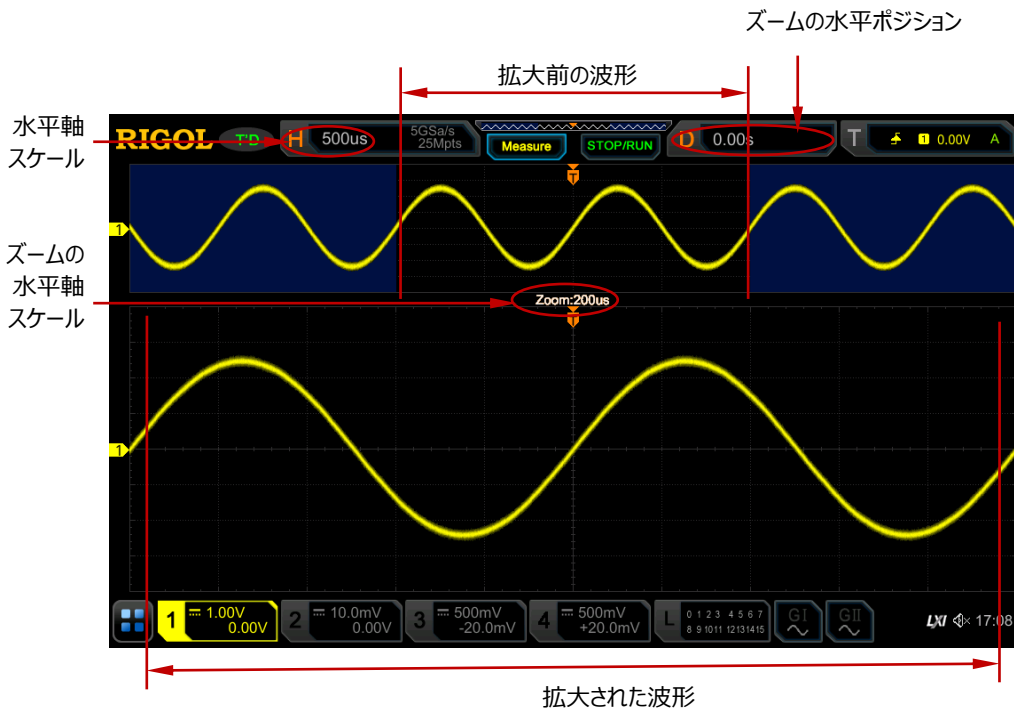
ズームの水平ポジション

拡大前の波形

水平軸
スケール

RIGOL T'D H 500us 5GSa/s 25Mpts Measure STOP/RUN D 0.00s T 1 0.00V A

1

ズームの
水平軸
スケール

Zoom:200us

1

1 1.00V 0.00V 2 10.0mV 0.00V 3 500mV -20.0mV 4 500mV +20.0mV L 0 1 2 3 4 5 6 7 8 9 10 11 12 13 14 15 GI GII LXI 17:08

拡大された波形